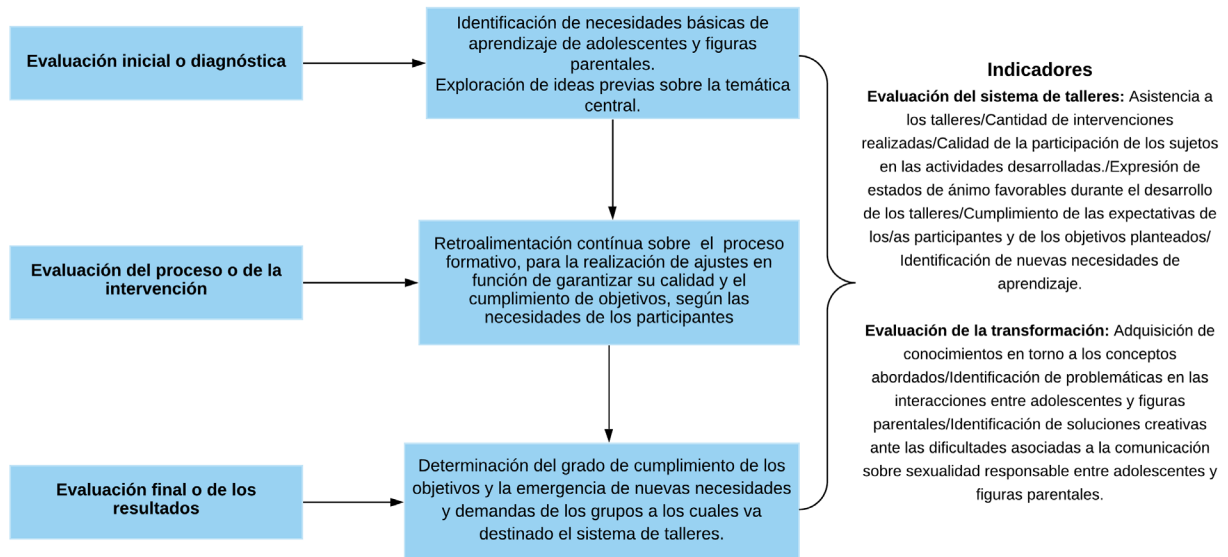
Evaluación inicial o diagnóstica

Identificación de necesidades básicas de aprendizaje de adolescentes y figuras parentales.
Exploración de ideas previas sobre la temática central.

Evaluación del proceso o de la intervención

Retroalimentación contínua sobre el proceso formativo, para la realización de ajustes en función de garantizar su calidad y el cumplimiento de objetivos, según las necesidades de los participantes

Evaluación final o de los resultados

Determinación del grado de cumplimiento de los objetivos y la emergencia de nuevas necesidades y demandas de los grupos a los cuales va destinado el sistema de talleres.

Indicadores

Evaluación del sistema de talleres: Asistencia a los talleres/Cantidad de intervenciones realizadas/Calidad de la participación de los sujetos en las actividades desarrolladas./Expresión de estados de ánimo favorables durante el desarrollo de los talleres/Cumplimiento de las expectativas de los/as participantes y de los objetivos planteados/ Identificación de nuevas necesidades de aprendizaje.

Evaluación de la transformación: Adquisición de conocimientos en torno a los conceptos abordados/Identificación de problemáticas en las interacciones entre adolescentes y figuras parentales/Identificación de soluciones creativas ante las dificultades asociadas a la comunicación sobre sexualidad responsable entre adolescentes y figuras parentales.